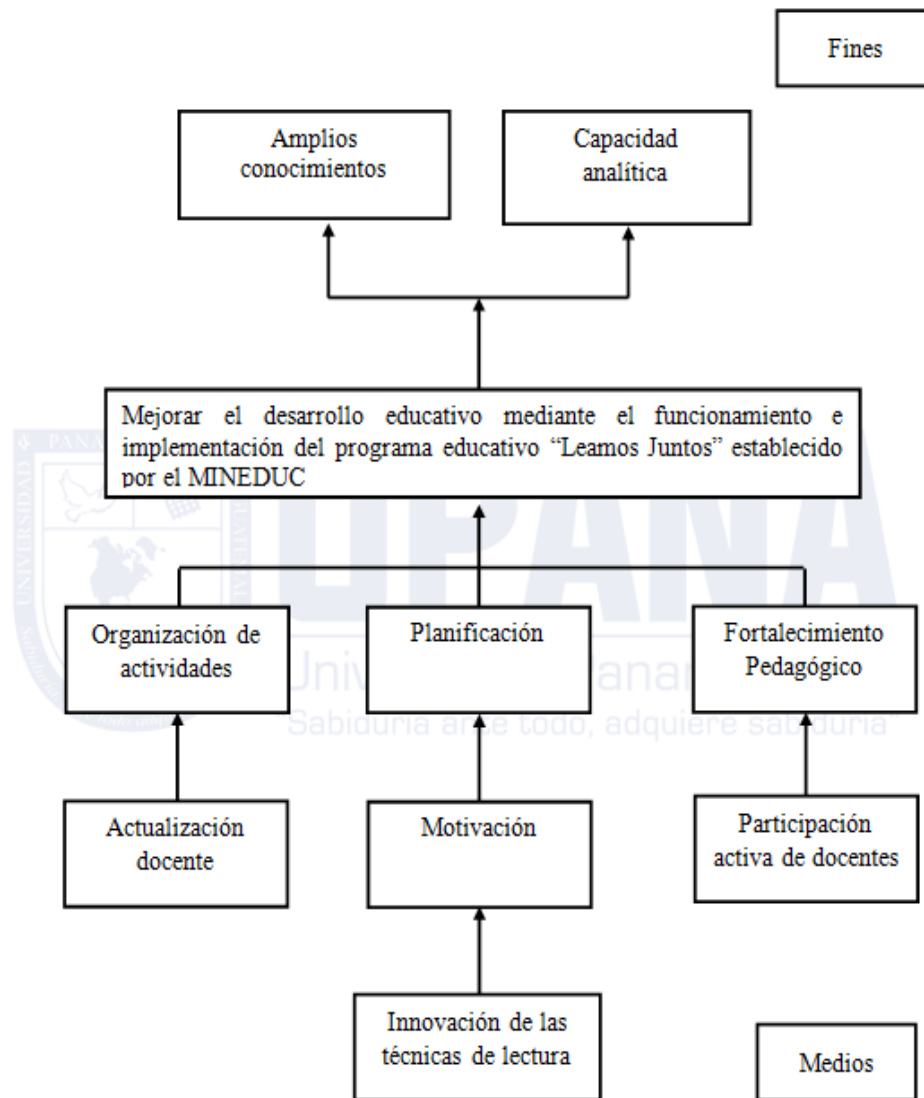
Fines

Amplios conocimientos

Capacidad analítica

Mejorar el desarrollo educativo mediante el funcionamiento e implementación del programa educativo “Leamos Juntos” establecido por el MINEDUC

Organización de actividades

Planificación

Fortalecimiento Pedagógico

Actualización docente

Motivación

Participación activa de docentes

Innovación de las técnicas de lectura

Medios

UPANA
Universidad Panamericana
Sabiduría ante todo, adquiere sabiduría